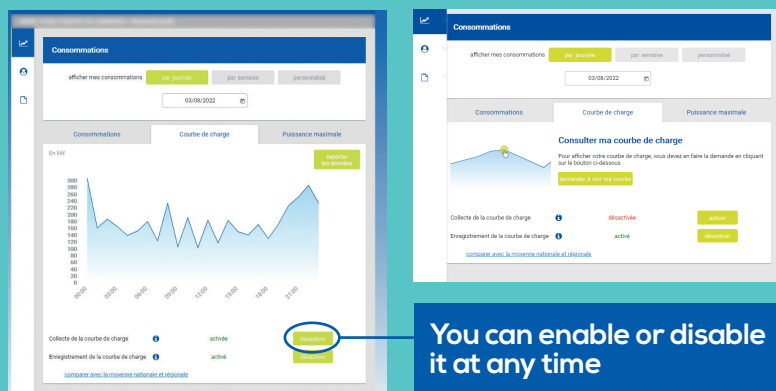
Consommations

afficher mes consommations par journée par semaine personnalisé

03/08/2022

Consommations Courbe de charge Puissance maximale

En kW

exporter les données

300
280
260
240
220
200
180
160
140
120
100
80
60
40
20
0

00:00
03:00
06:00
09:00
12:00
15:00
18:00
21:00

Collecte de la courbe de charge activée désactiver

Enregistrement de la courbe de charge activé désactiver

comparer avec la moyenne nationale et régionale

Consommations

afficher mes consommations par journée par semaine personnalisé

03/08/2022

Consommations Courbe de charge Puissance maximale

Consulter ma courbe de charge

Pour afficher votre courbe de charge, vous devez en faire la demande en cliquant sur le bouton ci-dessous

demander à voir ma courbe

Collecte de la courbe de charge désactivée activer

Enregistrement de la courbe de charge activé désactiver

comparer avec la moyenne nationale et régionale

You can enable or disable it at any time